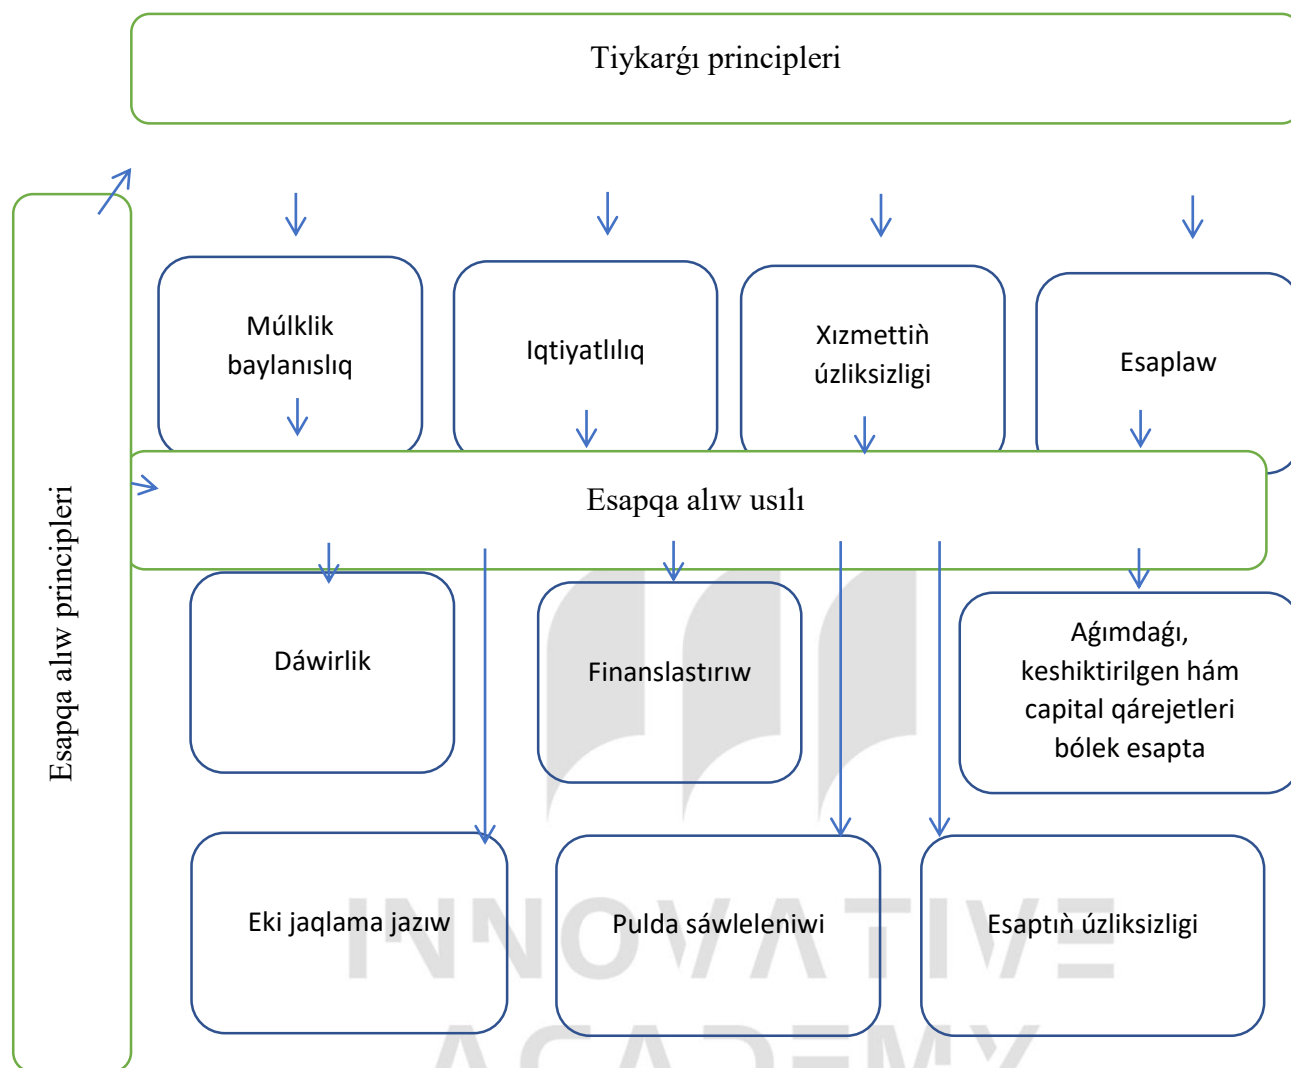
Tiykarǵı principleri

Esapqa alıw principleri

Múlklik baylanıslıq

Iqtiyatlılıq

Xızmettiꞑ úzliksizligi

Esaplaw

Esapqa alıw usılı

Dáwirlik

Finanslastırıw

Aǵımdaǵı, keshiktirilgen hám capital qárejetleri bólek esapta

Eki jaqlama jazıw

Pulda sáwleleniwi

Esaptıꞑ úzliksizligi

INNOVATIVE
ACADEMY